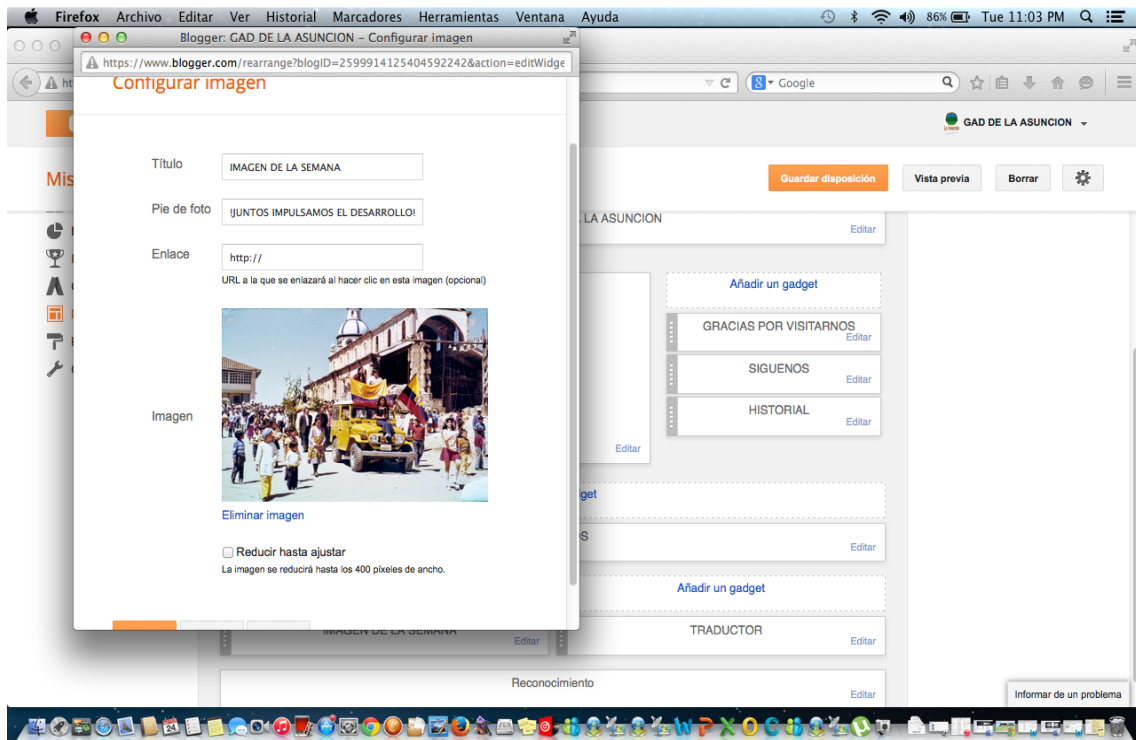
Firefox Archivo Editar Ver Historial Marcadores Herramientas Ventana Ayuda 86% Tue 11:03 PM

Blogger: GAD DE LA ASUNCION – Configurar imagen

https://www.blogger.com/rearrange?blogID=2599914125404592242&action=editWidge

Google

GAD DE LA ASUNCION

Configurar imagen

Título IMAGEN DE LA SEMANA

Pie de foto ¡JUNTOS IMPULSAMOS EL DESARROLLO!

Enlace http://

URL a la que se enlazará al hacer clic en esta imagen (opcional)

Imagen

Eliminar imagen

Reducir hasta ajustar

La imagen se reducirá hasta los 400 píxeles de ancho.

Mis

Guardar disposición Vista previa Borrar

LA ASUNCION
Editar

Añadir un gadget

GRACIAS POR VISITARNOS
Editar

SIGUENOS
Editar

HISTORIAL
Editar

Editar

Añadir un gadget

Editar

Añadir un gadget

IMAGEN DE LA SEMANA
Editar

TRADUCTOR
Editar

Reconocimiento
Editar

Informar de un problema